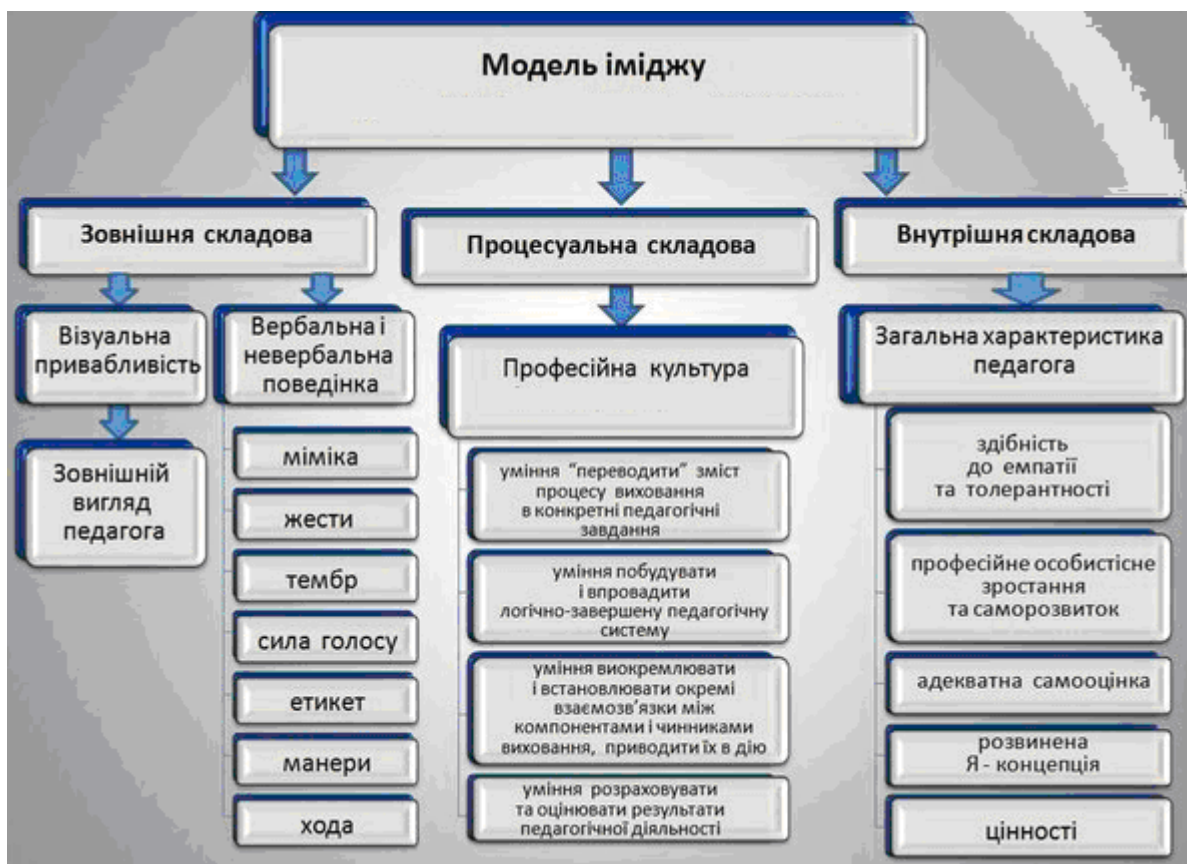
Модель іміджу

Зовнішня складова

Візуальна привабливість

Зовнішній вигляд педагога

Вербальна і невербальна поведінка

міміка

жести

тембр

сила голосу

етикет

манери

хода

Процесуальна складова

Професійна культура

уміння "переводити" зміст процесу виховання в конкретні педагогічні завдання

уміння побудувати і впровадити логічно-завершену педагогічну систему

уміння виокремлювати і встановлювати окремі взаємозв'язки між компонентами і чинниками виховання, приводити їх в дію

уміння розраховувати та оцінювати результати педагогічної діяльності

Внутрішня складова

Загальна характеристика педагога

здібність до емпатії та толерантності

професійне особистісне зростання та саморозвиток

адекватна самооцінка

розвинена Я - концепція

цінності